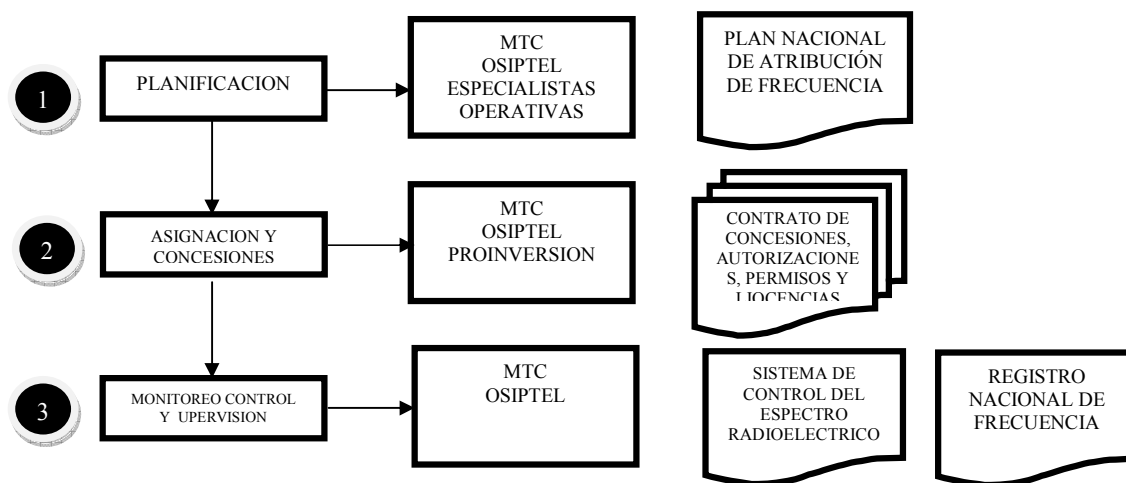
1

PLANIFICACION

MTC
OSIPTEL
ESPECIALISTAS
OPERATIVAS

PLAN NACIONAL DE ATRIBUCIÓN DE FRECUENCIA

2

ASIGNACION Y CONCESIONES

MTC
OSIPTEL
PROINVERSION

CONTRATO DE CONCESIONES, AUTORIZACIONES, PERMISOS Y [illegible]

3

MONITOREO CONTROL Y UPERVISION

MTC
OSIPTEL

SISTEMA DE CONTROL DEL ESPECTRO RADIOELECTRICO

REGISTRO NACIONAL DE FRECUENCIA